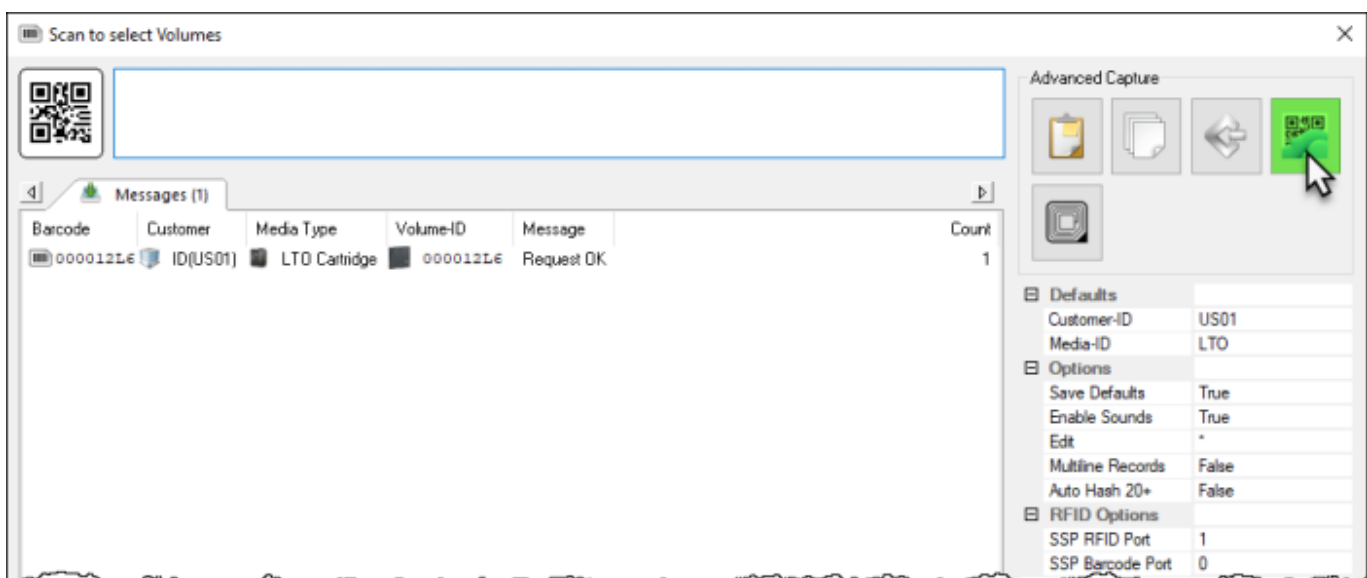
Scan to select Volumes

Messages (1)

| Barcode | Customer | Media Type | Volume-ID | Message | Count |
|---|---|---|---|---|---|
| 000012L6 | ID(US01) | LTO Cartridge | 000012L6 | Request OK | 1 |

Advanced Capture

| ⊟ Defaults | |
|---|---|
| Customer-ID | US01 |
| Media-ID | LTO |
| ⊟ Options | |
| Save Defaults | True |
| Enable Sounds | True |
| Edit | * |
| Multiline Records | False |
| Auto Hash 20+ | False |
| ⊟ RFID Options | |
| SSP RFID Port | 1 |
| SSP Barcode Port | 0 |